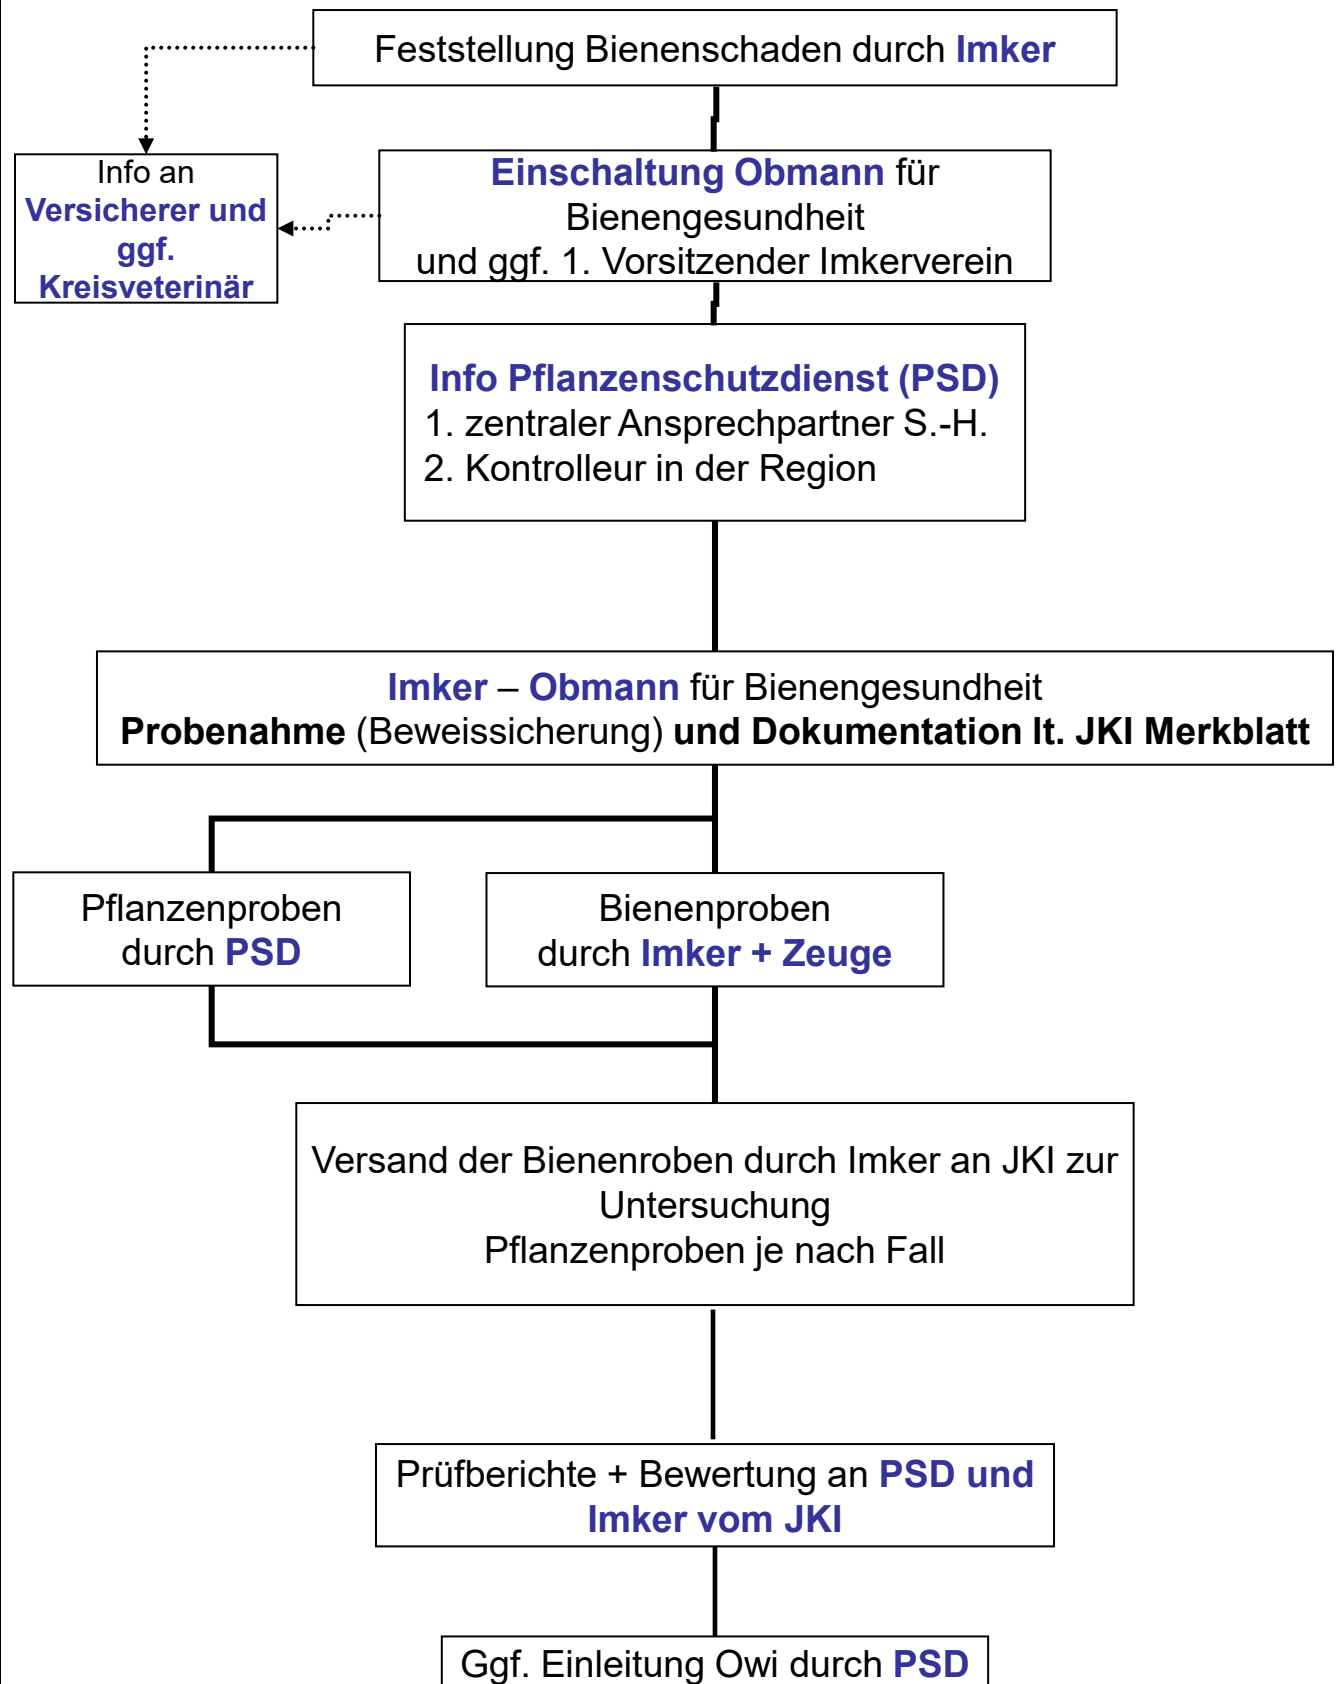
Feststellung Bienenschaden durch Imker

Info an Versicherer und ggf. Kreisveterinär

Einschaltung Obmann für Bienengesundheit und ggf. 1. Vorsitzender Imkerverein

Info Pflanzenschutzdienst (PSD)
1. zentraler Ansprechpartner S.-H.
2. Kontrolleur in der Region

Imker – Obmann für Bienengesundheit
Probenahme (Beweissicherung) und Dokumentation lt. JKI Merkblatt

Pflanzenproben durch PSD

Bienenproben durch Imker + Zeuge

Versand der Bienenroben durch Imker an JKI zur Untersuchung
Pflanzenproben je nach Fall

Prüfberichte + Bewertung an PSD und Imker vom JKI

Ggf. Einleitung Owi durch PSD